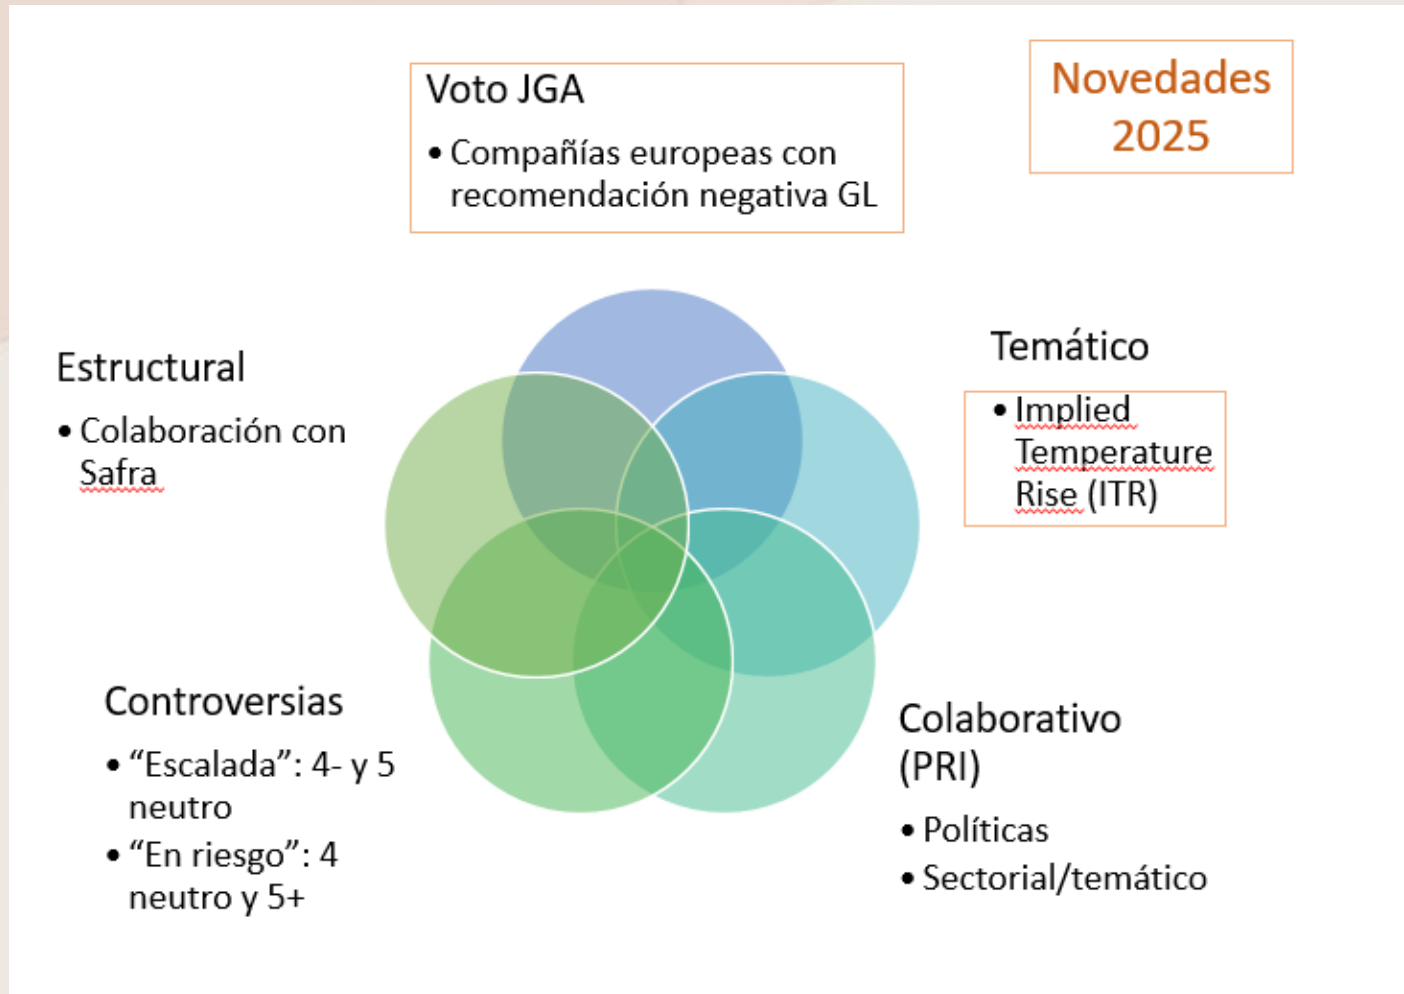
Voto JGA

• Compañías europeas con recomendación negativa GL

Novedades 2025

Estructural

• Colaboración con Safra

Temático

• Implied Temperature Rise (ITR)

Controversias

• “Escalada”: 4- y 5 neutro
• “En riesgo”: 4 neutro y 5+

Colaborativo (PRI)

• Políticas
• Sectorial/temático